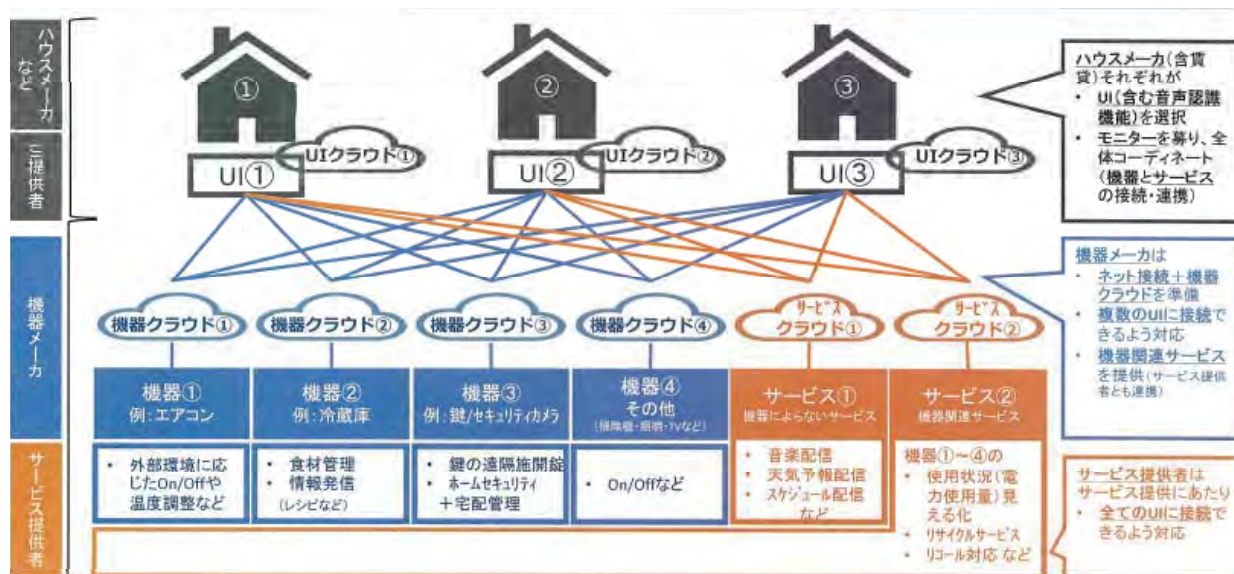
ハウスメーカなど

ご提供者

①

②

③

UIクラウド①

UIクラウド②

UIクラウド③

UI①

UI②

UI③

ハウスメーカ(含賃貸)それぞれが
• UI(含む音声認識機能)を選択
• モニターを募り、全体コーディネート(機器とサービスの接続・連携)

機器メーカ

機器クラウド①

機器クラウド②

機器クラウド③

機器クラウド④

サービス クラウド①

サービス クラウド②

機器メーカは
• ネット接続+機器クラウドを準備
• 複数のUIに接続できるよう対応
• 機器関連サービスを提供(サービス提供者とも連携)

機器①
例:エアコン

機器②
例:冷蔵庫

機器③
例:鍵/セキュリティカメラ

機器④
その他
(掃除機・照明・TVなど)

サービス①
機器によらないサービス

サービス②
機器関連サービス

サービス提供者

• 外部環境に応じたOn/Offや温度調整など

• 食材管理
• 情報発信
(レシピなど)

• 鍵の遠隔施開錠
• ホームセキュリティ+宅配管理

• On/Offなど

• 音楽配信
• 天気予報配信
• スケジュール配信など

機器①~④の
• 使用状況(電力使用量)見える化
• リサイクルサービス
• リコール対応 など

サービス提供者はサービス提供にあたり
• 全てのUIに接続できるよう対応